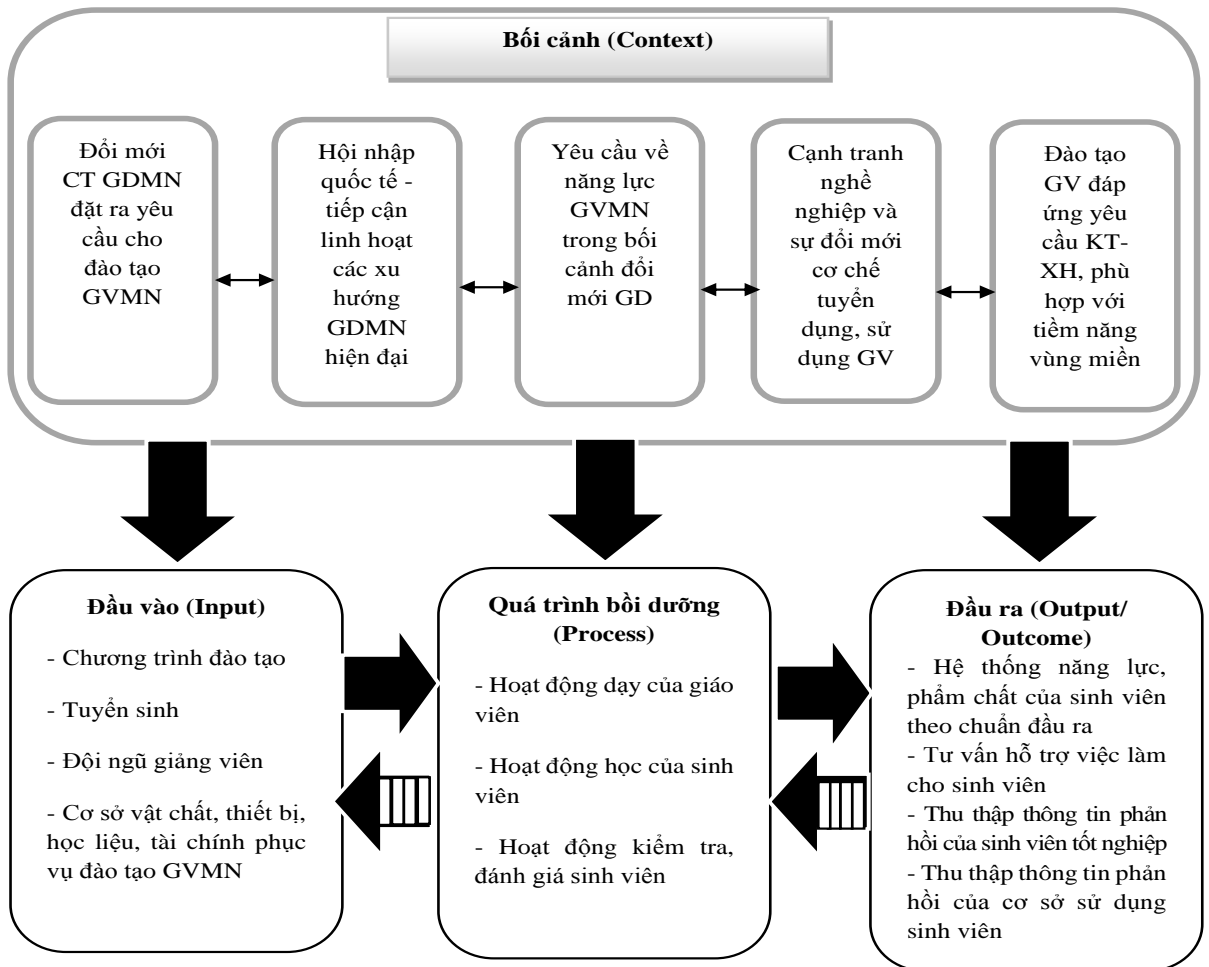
Bối cảnh (Context)

Đổi mới CT GDMN đặt ra yêu cầu cho đào tạo GVMN

Hội nhập quốc tế - tiếp cận linh hoạt các xu hướng GDMN hiện đại

Yêu cầu về năng lực GVMN trong bối cảnh đổi mới GD

Cạnh tranh nghề nghiệp và sự đổi mới cơ chế tuyển dụng, sử dụng GV

Đào tạo GV đáp ứng yêu cầu KT-XH, phù hợp với tiềm năng vùng miền

Đầu vào (Input)

- Chương trình đào tạo

- Tuyển sinh

- Đội ngũ giảng viên

- Cơ sở vật chất, thiết bị, học liệu, tài chính phục vụ đào tạo GVMN

Quá trình bồi dưỡng (Process)

- Hoạt động dạy của giáo viên

- Hoạt động học của sinh viên

- Hoạt động kiểm tra, đánh giá sinh viên

Đầu ra (Output/ Outcome)

- Hệ thống năng lực, phẩm chất của sinh viên theo chuẩn đầu ra

- Tư vấn hỗ trợ việc làm cho sinh viên

- Thu thập thông tin phản hồi của sinh viên tốt nghiệp

- Thu thập thông tin phản hồi của cơ sở sử dụng sinh viên